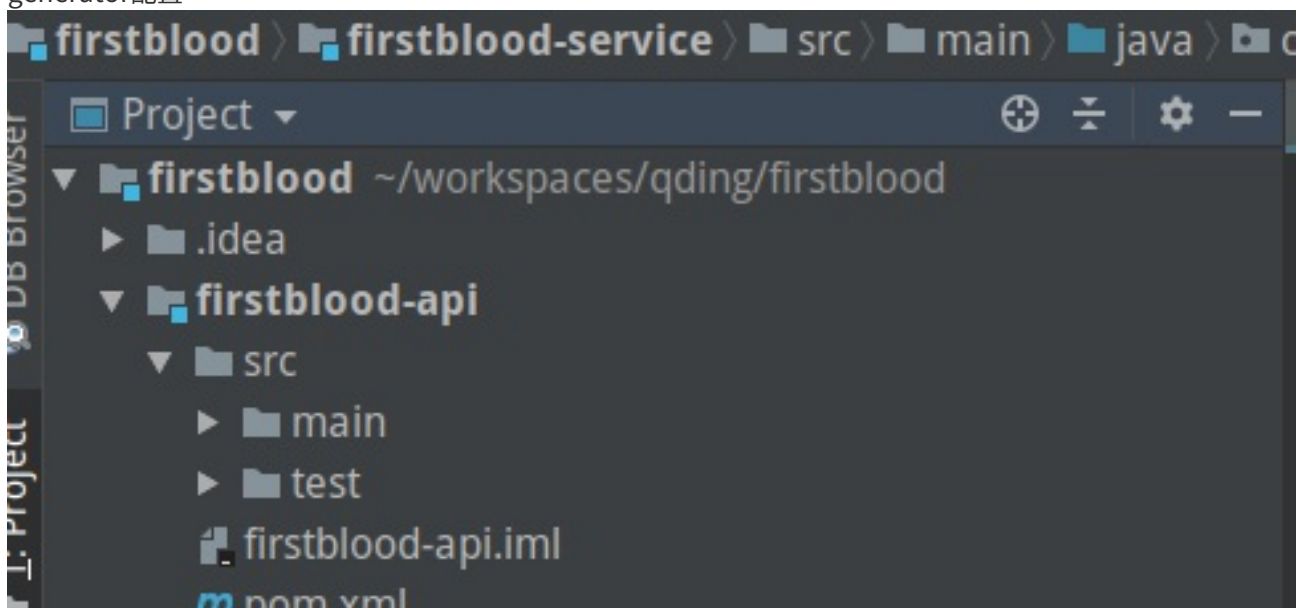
generator配置

firstblood 〉 firstblood-service 〉 src 〉 main 〉 java 〉 c

Project

firstblood ~/workspaces/qding/firstblood
.idea
firstblood-api
src
main
test
firstblood-api.iml
pom.xml

DB Browser
1: Project